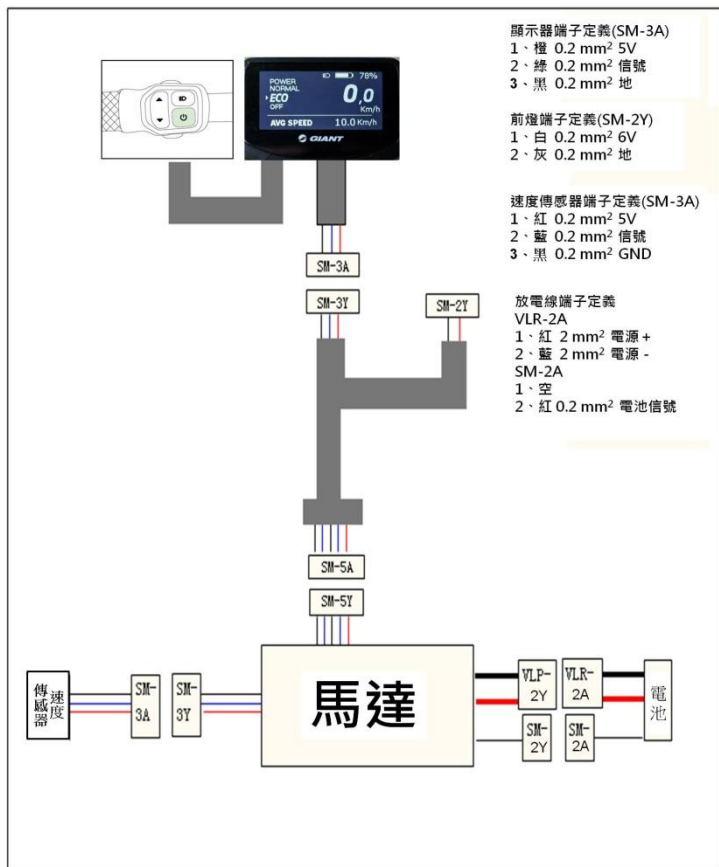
顯示器端子定義(SM-3A)
1、橙 0.2 mm² 5V
2、綠 0.2 mm² 信號
3、黑 0.2 mm² 地

前燈端子定義(SM-2Y)
1、白 0.2 mm² 6V
2、灰 0.2 mm² 地

速度傳感器端子定義(SM-3A)
1、紅 0.2 mm² 5V
2、藍 0.2 mm² 信號
3、黑 0.2 mm² GND

放電線端子定義
VLR-2A
1、紅 2 mm² 電源 +
2、藍 2 mm² 電源 -
SM-2A
1、空
2、紅 0.2 mm² 電池信號

POWER
NORMAL
ECO
OFF
78%
0,0
Km/h
AVG SPEED 10.0 Km/h
GIANT

SM-3A
SM-3Y
SM-2Y
SM-5A
SM-5Y

速度傳感器
SM-3A
SM-3Y
馬達
VLP-2Y
VLR-2A
SM-2Y
SM-2A
電池